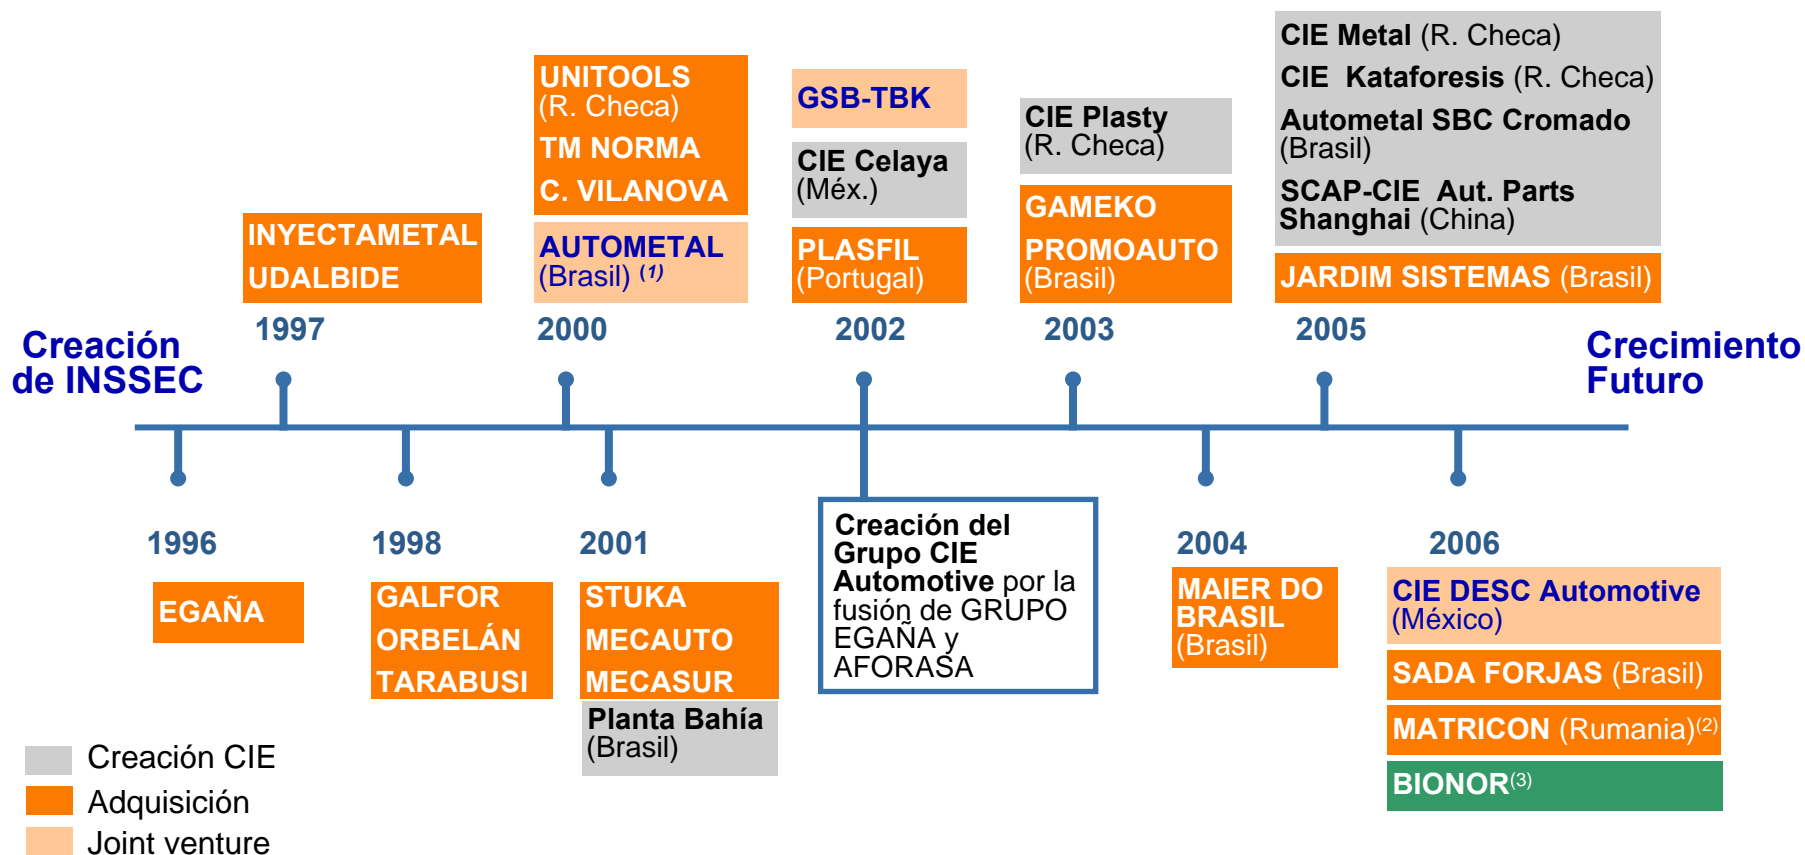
Creación de INSSEC

INYECTAMETAL
UDALBIDE

1997

UNITOOLS (R. Checa)
TM NORMA
C. VILANOVA

AUTOMETAL (Brasil) $^{(1)}$

2000

GSB-TBK

CIE Celaya (Méx.)

PLASFIL (Portugal)

2002

CIE Plasty (R. Checa)

GAMEKO
PROMOAUTO (Brasil)

2003

CIE Metal (R. Checa)
CIE Kataforesis (R. Checa)
Autometal SBC Cromado (Brasil)
SCAP-CIE Aut. Parts Shanghai (China)

JARDIM SISTEMAS (Brasil)

2005

Crecimiento Futuro

1996

EGAÑA

1998

GALFOR
ORBELÁN
TARABUSI

2001

STUKA
MECAUTO
MECASUR

Planta Bahía (Brasil)

Creación del Grupo CIE Automotive por la fusión de GRUPO EGAÑA y AFORASA

2004

MAIER DO BRASIL (Brasil)

2006

CIE DESC Automotive (México)

SADA FORJAS (Brasil)

MATRICON (Rumania)$^{(2)}$

BIONOR$^{(3)}$

Creación CIE
Adquisición
Joint venture